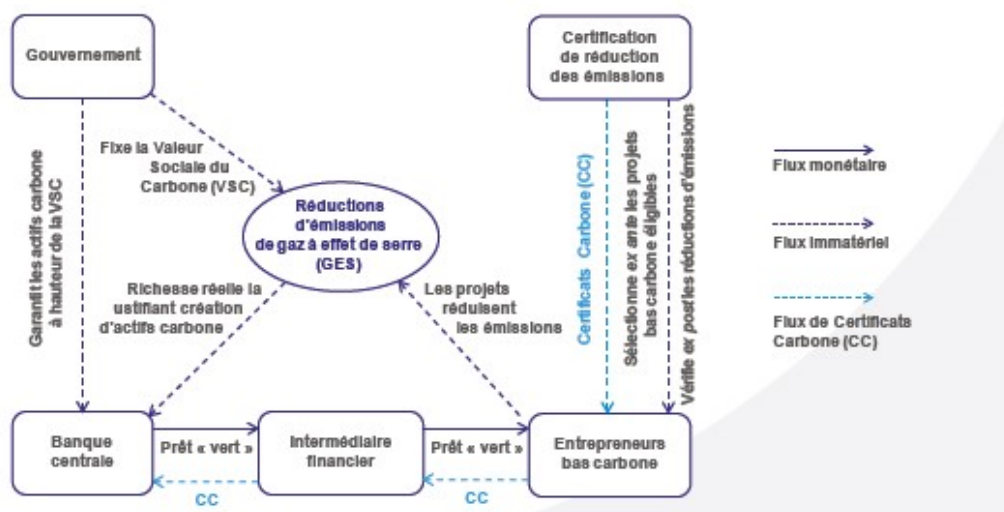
Gouvernement

Certification de réduction des émissions

Fixe la Valeur Sociale du Carbone (VSC)

Garantit les actifs carbone à hauteur de la VSC

Réductions d'émissions de gaz à effet de serre (GES)

Certificats Carbone (CC)

Sélectionne ex ante les projets bas carbone éligibles

Vérifie ex post les réductions d'émissions

Flux monétaire

Flux immatériel

Flux de Certificats Carbone (CC)

Richesse réelle la ustifiant création d'actifs carbone

Les projets réduisent les émissions

Banque centrale

Prêt « vert »

Intermédiaire financier

Prêt « vert »

Entrepreneurs bas carbone

CC

CC